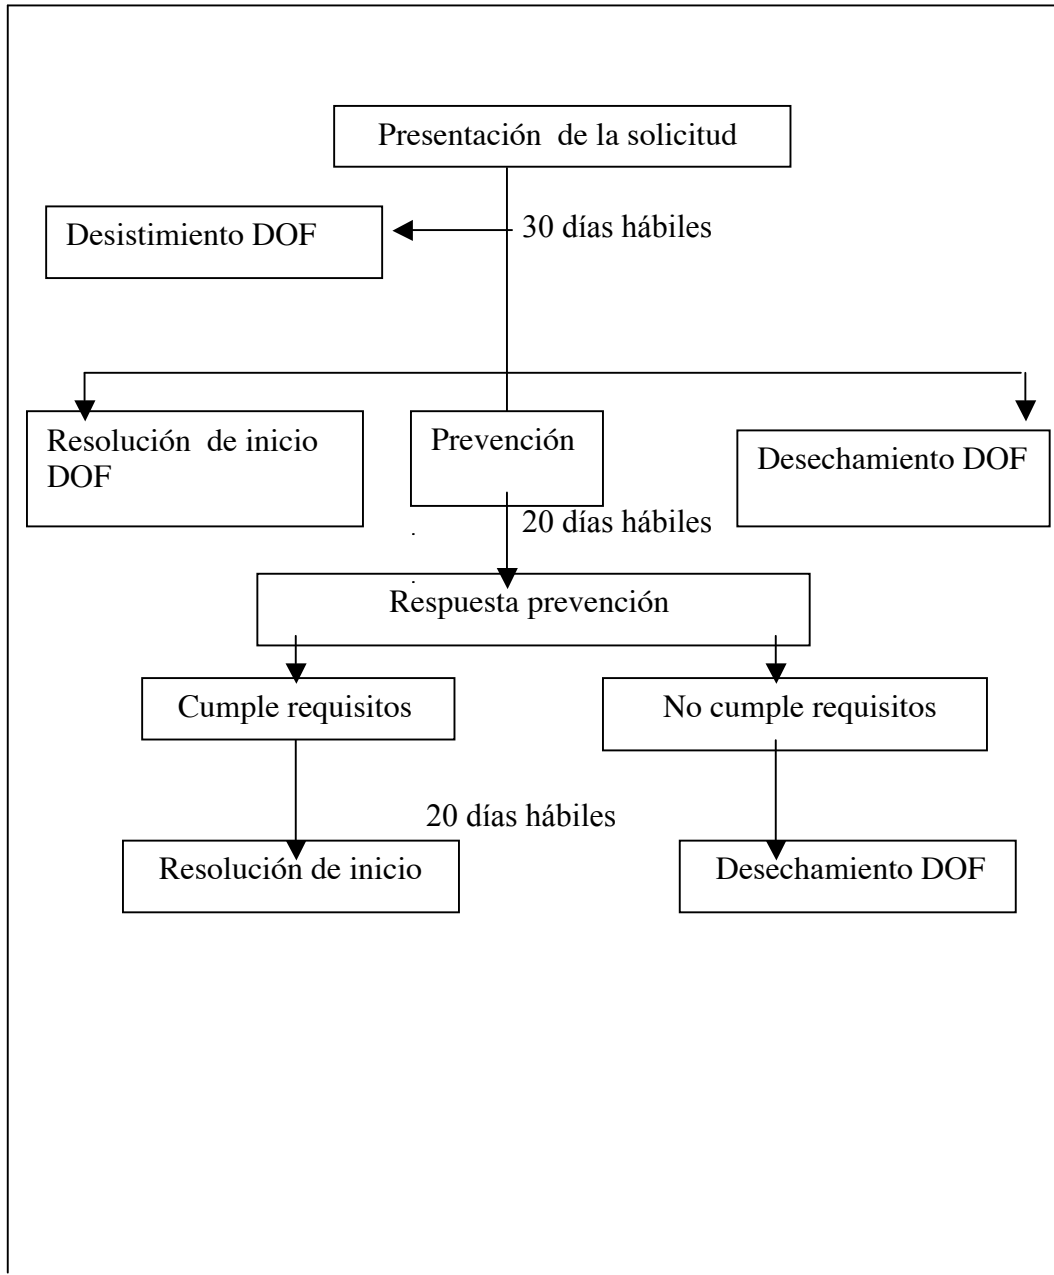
Presentación de la solicitud

Desistimiento DOF

30 días hábiles

Resolución de inicio DOF

Prevención

Desechamiento DOF

20 días hábiles

Respuesta prevención

Cumple requisitos

No cumple requisitos

20 días hábiles

Resolución de inicio

Desechamiento DOF